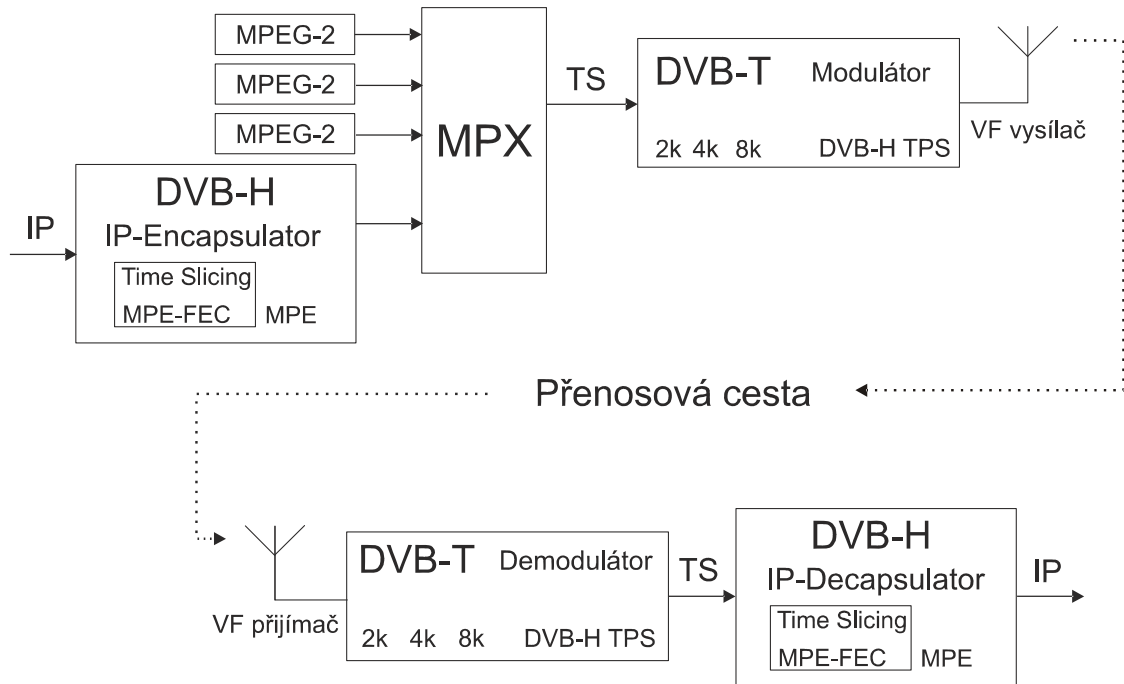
MPEG-2
MPEG-2
MPEG-2

IP

DVB-H
IP-Encapsulator
Time Slicing
MPE-FEC
MPE

MPX

TS

DVB-T
Modulátor
2k 4k 8k
DVB-H TPS

VF vysílač

Přenosová cesta

VF přijímač

DVB-T
Demodulátor
2k 4k 8k
DVB-H TPS

TS

DVB-H
IP-Decapsulator
Time Slicing
MPE-FEC
MPE

IP